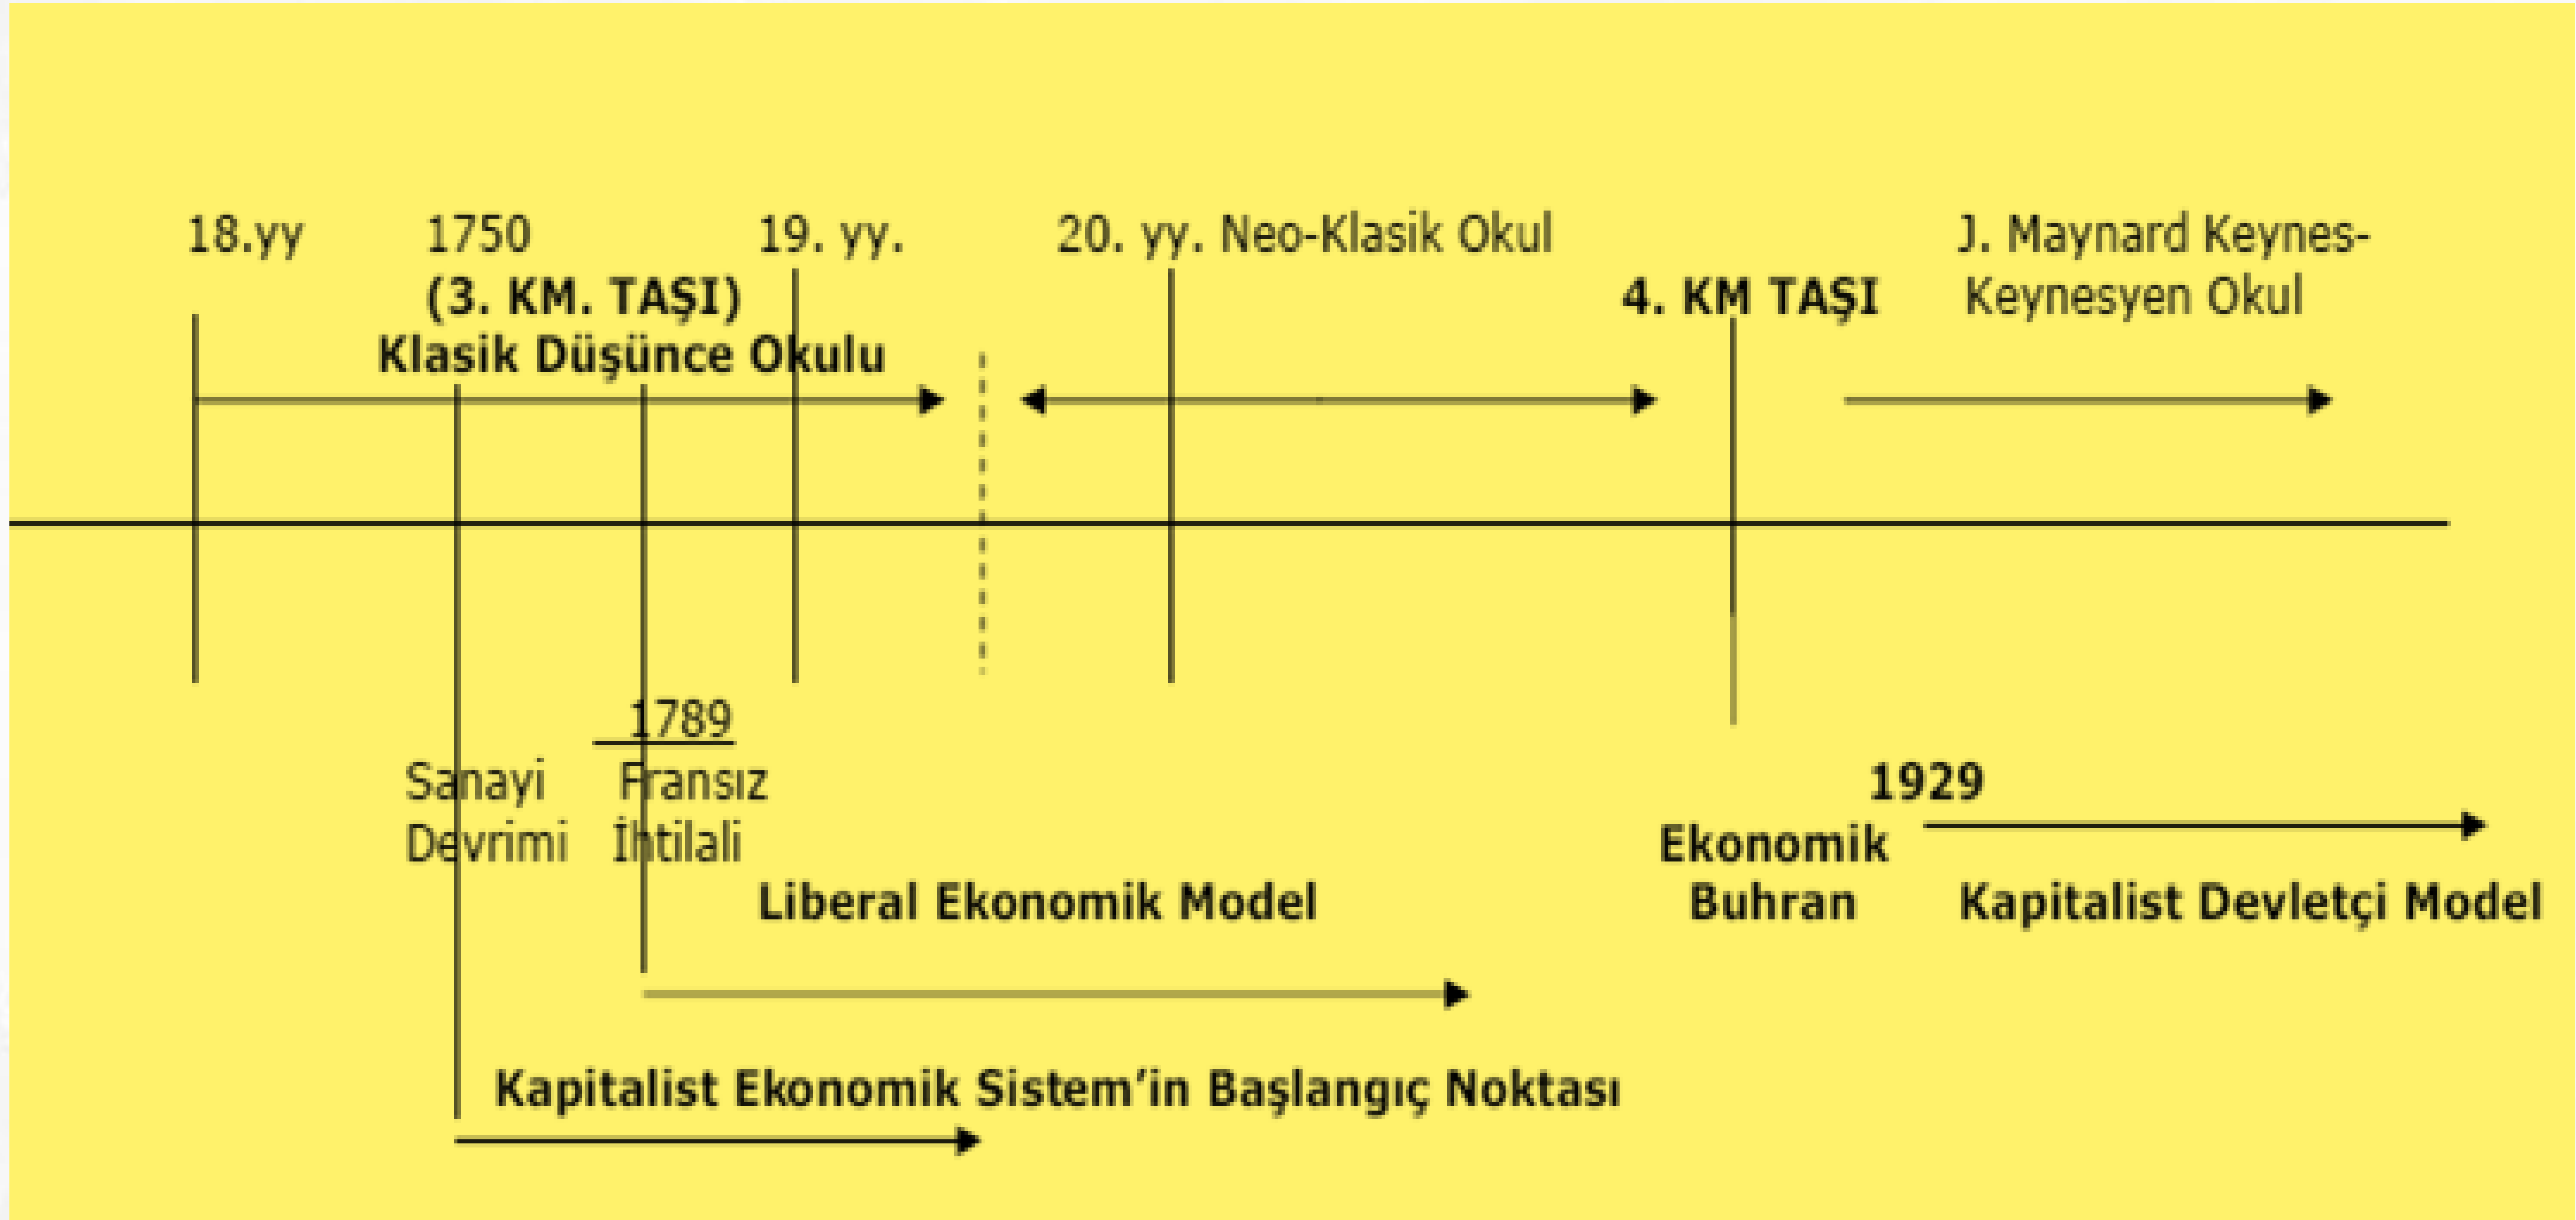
18.yy 1750 19. yy. 20. yy. Neo-Klasik Okul J. Maynard Keynes-Keynesyen Okul

(3. KM. TAŞI)

Klasik Düşünce Okulu

4. KM TAŞI

1789

Sanayi Devrimi

Fransız İhtilali

1929

Ekonomik Buhran

Liberal Ekonomik Model

Kapitalist Devletçi Model

Kapitalist Ekonomik Sistem'in Başlangıç Noktası